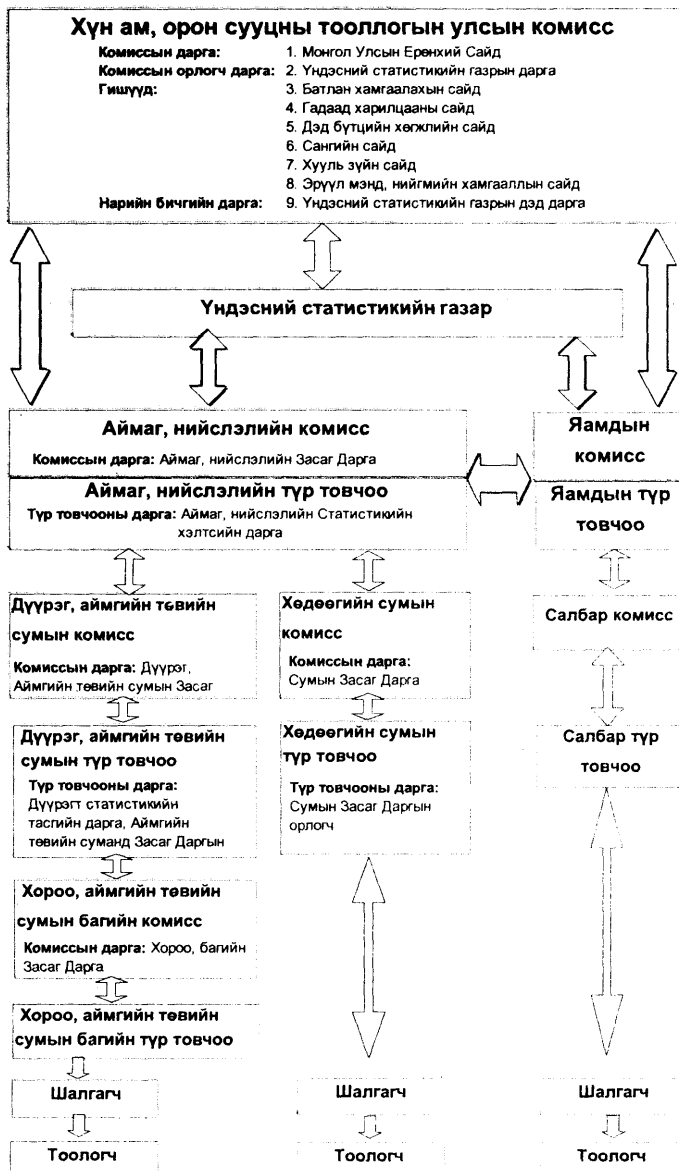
Хүн ам, орон сууцны тооллогын улсын комисс

Комиссын дарга: 1. Монгол Улсын Ерөнхий Сайд
Комиссын орлогч дарга: 2. Үндэсний статистикийн газрын дарга
Гишүүд: 3. Батлан хамгаалахын сайд
4. Гадаад харилцааны сайд
5. Дэд бүтцийн хөгжлийн сайд
6. Сангийн сайд
7. Хууль зүйн сайд
8. Эрүүл мэнд, нийгмийн хамгааллын сайд
Нарийн бичгийн дарга: 9. Үндэсний статистикийн газрын дэд дарга

Үндэсний статистикийн газар

Аймаг, нийслэлийн комисс
Комиссын дарга: Аймаг, нийслэлийн Засаг Дарга

Аймаг, нийслэлийн түр товчоо
Түр товчооны дарга: Аймаг, нийслэлийн Статистикийн хэлтсийн дарга

Яамдын комисс

Яамдын түр товчоо

Дүүрэг, аймгийн төвийн сумын комисс
Комиссын дарга: Дүүрэг, Аймгийн төвийн сумын Засаг

Дүүрэг, аймгийн төвийн сумын түр товчоо
Түр товчооны дарга: Дүүрэгт статистикийн тасгийн дарга, Аймгийн төвийн суманд Засаг Даргын

Хороо, аймгийн төвийн сумын багийн комисс
Комиссын дарга: Хороо, багийн Засаг Дарга

Хороо, аймгийн төвийн сумын багийн түр товчоо

Шалгагч

Тоологч

Хөдөөгийн сумын комисс
Комиссын дарга: Сумын Засаг Дарга

Хөдөөгийн сумын түр товчоо
Түр товчооны дарга: Сумын Засаг Даргын орлогч

Шалгагч

Тоологч

Салбар комисс

Салбар түр товчоо

Шалгагч

Тоологч